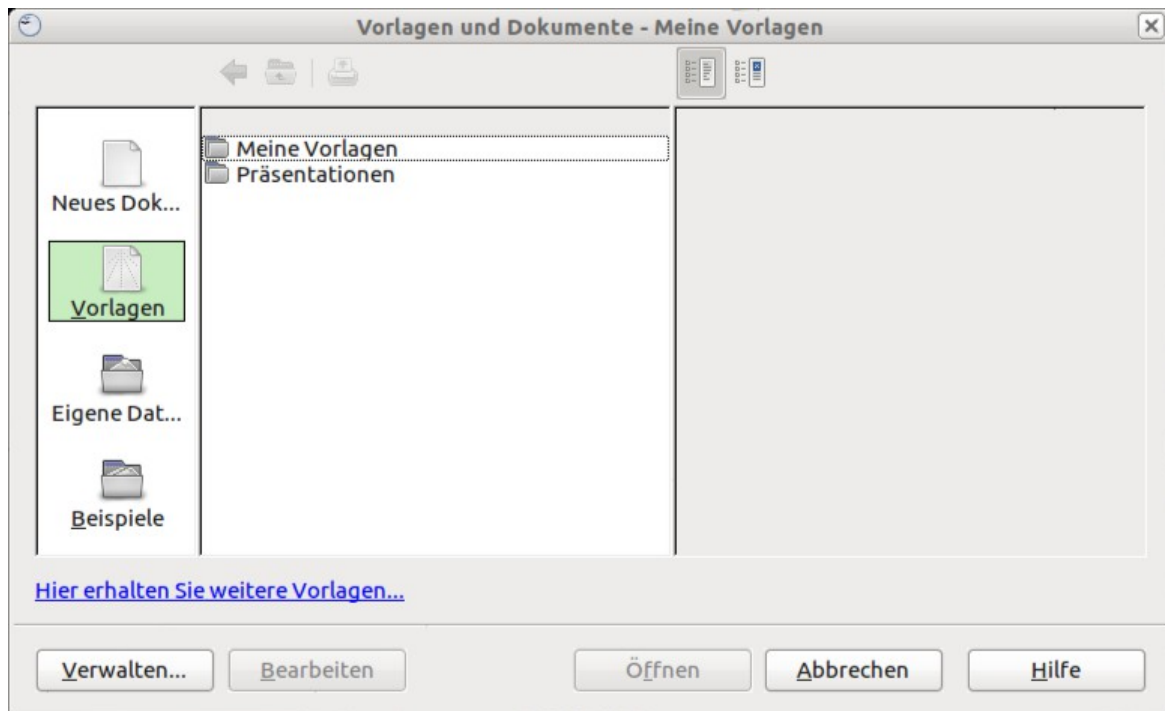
Vorlagen und Dokumente - Meine Vorlagen

Neues Dok...
Vorlagen
Eigene Dat...
Beispiele

Meine Vorlagen
Präsentationen

Hier erhalten Sie weitere Vorlagen...

Verwalten... Bearbeiten Öffnen Abbrechen Hilfe